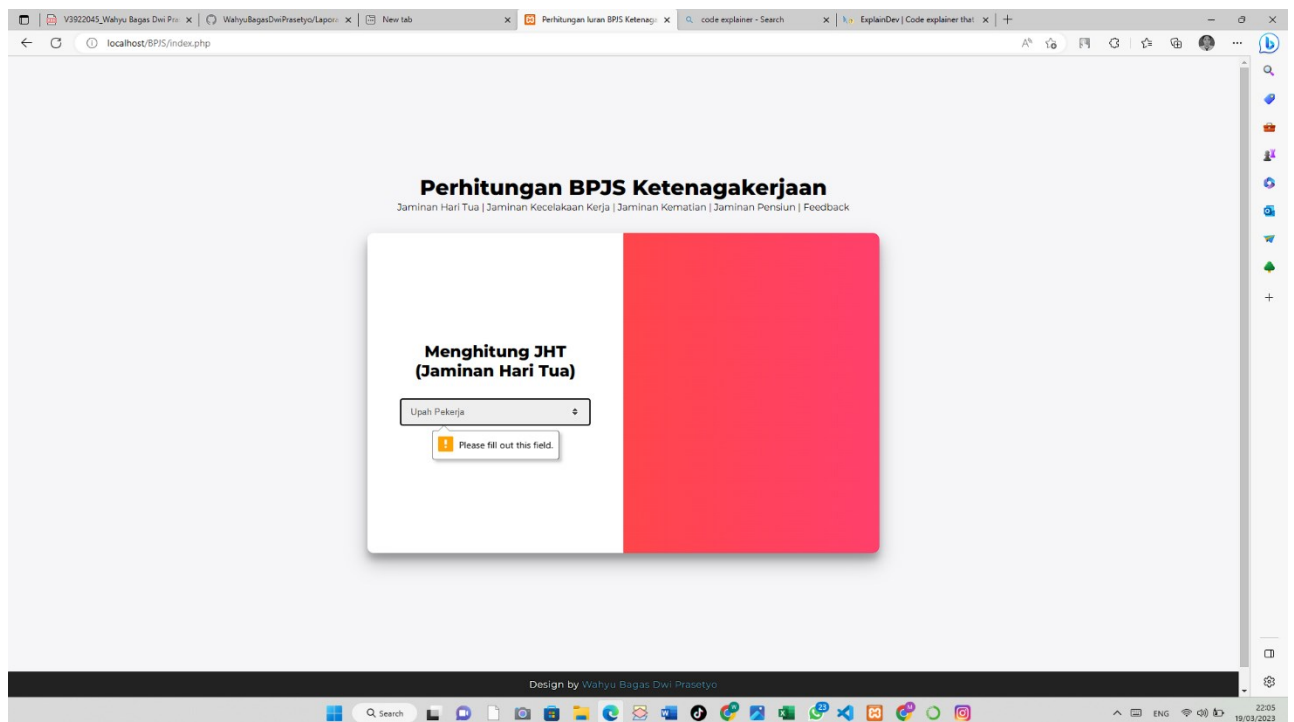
V3922045_Wahyu Bagas Dwi Pra ×
WahyuBagasDwiPrasetyo/Lapora ×
New tab ×
Perhitungan Iuran BPJS Ketenaga ×
code explainer - Search ×
ExplainDev | Code explainer that ×

localhost/BPJS/index.php

Perhitungan BPJS Ketenagakerjaan

Jaminan Hari Tua | Jaminan Kecelakaan Kerja | Jaminan Kematian | Jaminan Pensiun | Feedback

Menghitung JHT (Jaminan Hari Tua)

Upah Pekerja

Please fill out this field.

Design by Wahyu Bagas Dwi Prasetyo

Search

ENG

22:05
19/03/2023